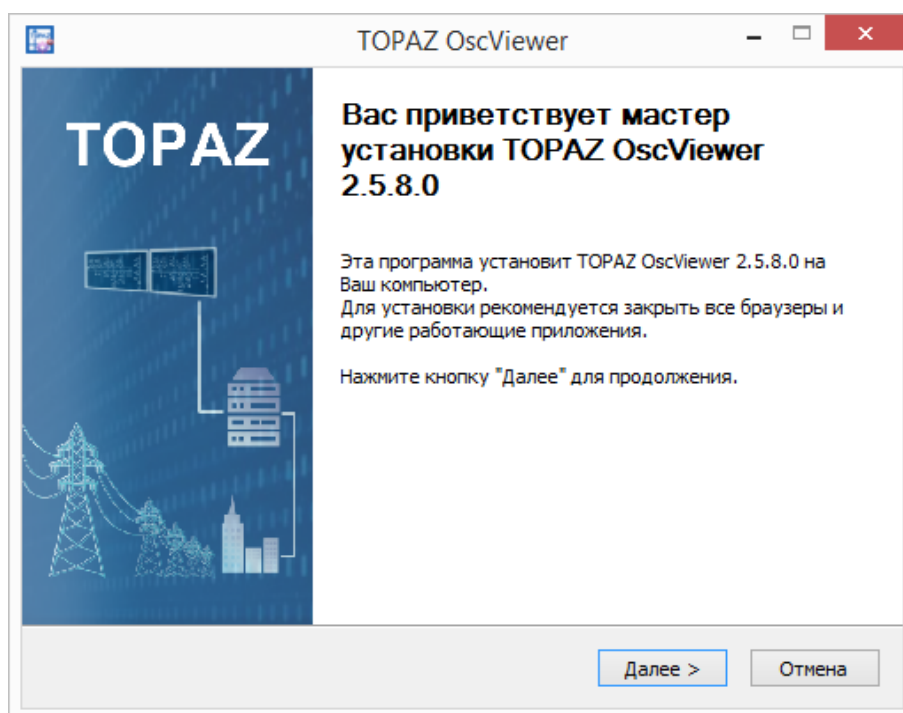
TOPAZ OscViewer

TOPAZ

Вас приветствует мастер установки TOPAZ OscViewer 2.5.8.0

Эта программа установит TOPAZ OscViewer 2.5.8.0 на Ваш компьютер.
Для установки рекомендуется закрыть все браузеры и другие работающие приложения.

Нажмите кнопку "Далее" для продолжения.

Далее >

Отмена